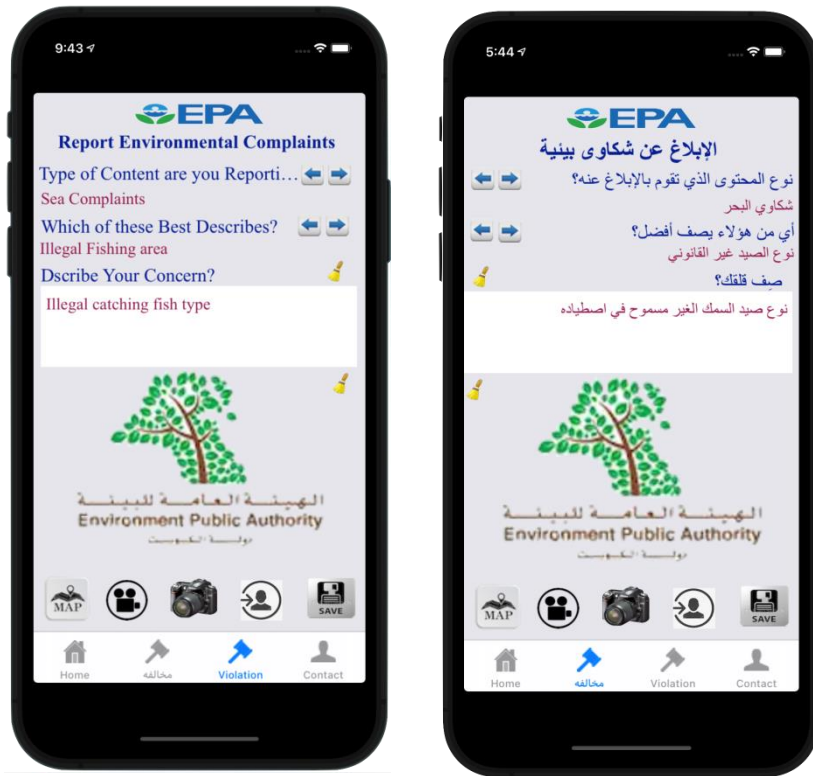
9:43

EPA

Report Environmental Complaints

Type of Content are you Reporti...

Sea Complaints

Which of these Best Describes?

Illegal Fishing area

Dscribe Your Concern?

Illegal catching fish type

الهيئة العامة للبيئة
Environment Public Authority
دولة الكويت

MAP

SAVE

Home

مخالفة

Violation

Contact

5:44

EPA

الإبلاغ عن شكاوى بيئية

نوع المحتوى الذي تقوم بالإبلاغ عنه؟

شكاوي البحر

أي من هؤلاء يصف أفضل؟

نوع الصيد غير القانوني

صف قلقك؟

نوع صيد السمك الغير مسموح في اصطياده

الهيئة العامة للبيئة
Environment Public Authority
دولة الكويت

MAP

SAVE

Home

مخالفة

Violation

Contact